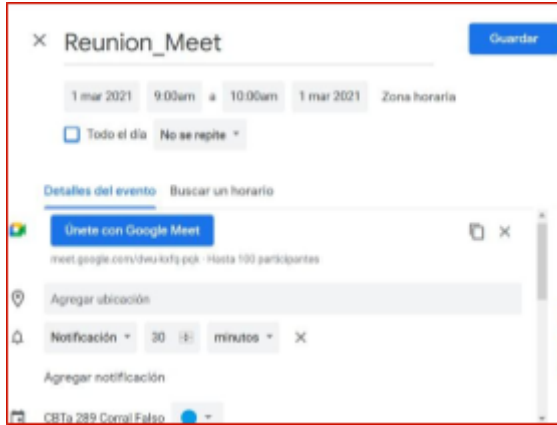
× Reunion_Meet

Guardar

1 mar 2021 9:00am a 10:00am 1 mar 2021 Zona horaria

Todo el día No se repite

Detalles del evento Buscar un horario

Únete con Google Meet

meet.google.com/dwu-kxfq-pqk · Hasta 100 participantes

Agregar ubicación

Notificación 30 minutos ×

Agregar notificación

CBTa 289 Corral Falso